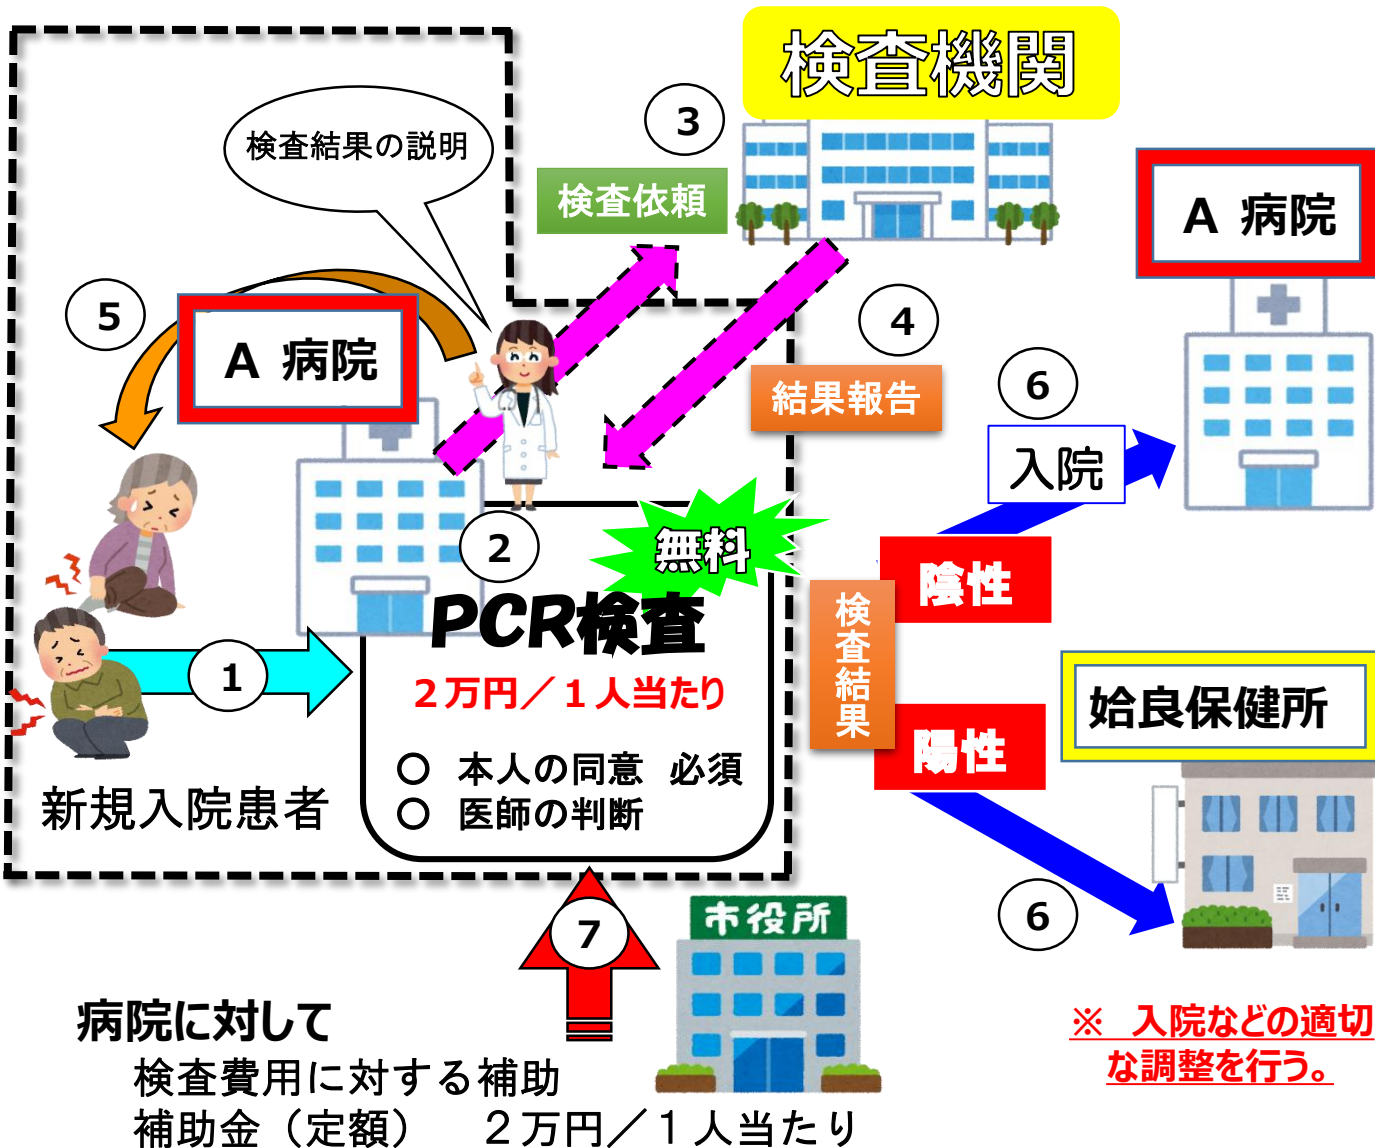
検査機関

3

検査依頼

検査結果の説明

5

A 病院

4

結果報告

A 病院

6

入院

2

無料

PCR検査

２万円／１人当たり

○ 本人の同意 必須
○ 医師の判断

検査結果

陰性

陽性

姶良保健所

1

新規入院患者

7

市役所

6

病院に対して
検査費用に対する補助
補助金（定額） ２万円／１人当たり

※ 入院などの適切な調整を行う。